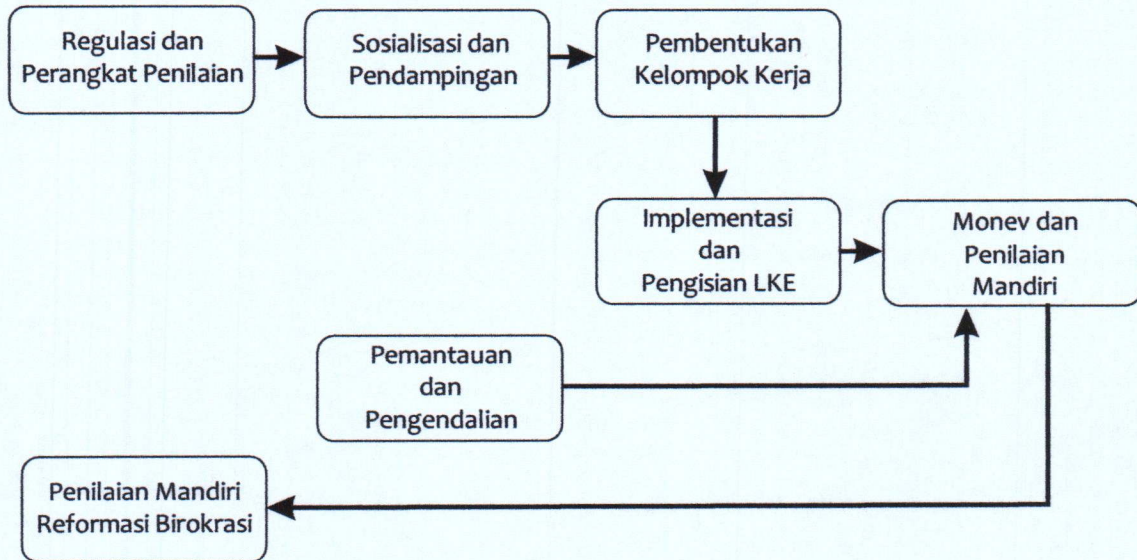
Regulasi dan Perangkat Penilaian

Sosialisasi dan Pendampingan

Pembentukan Kelompok Kerja

Implementasi dan Pengisian LKE

Monev dan Penilaian Mandiri

Pemantauan dan Pengendalian

Penilaian Mandiri Reformasi Birokrasi